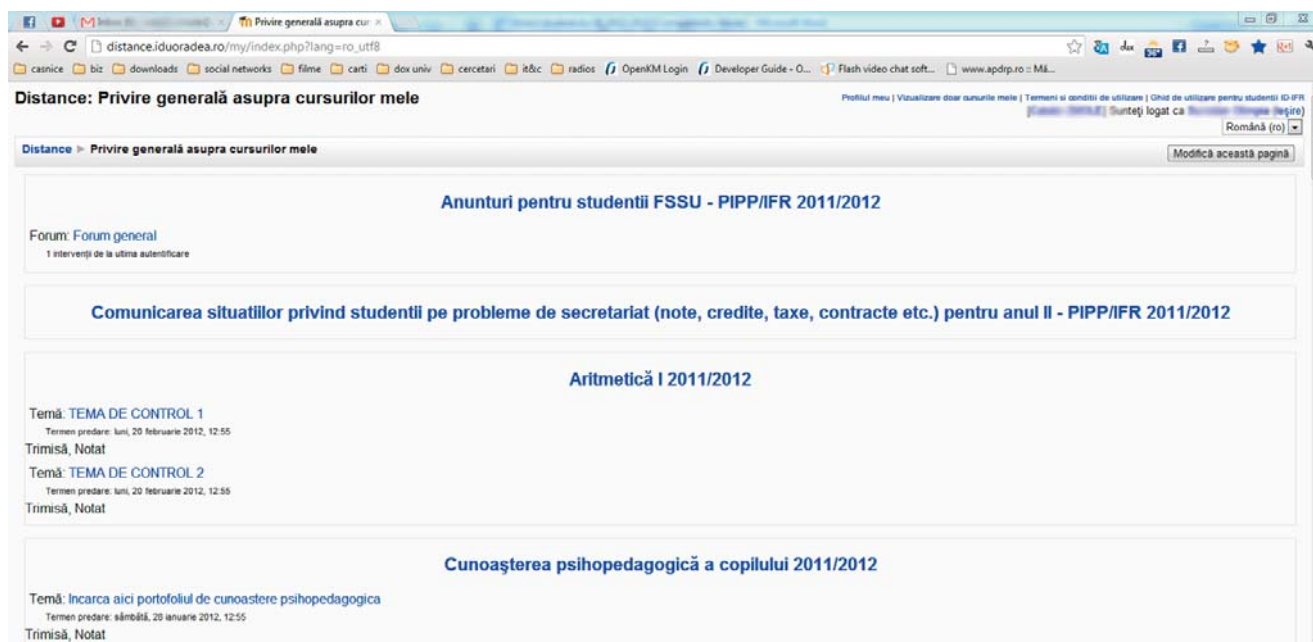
Privire generală asupra cur ×

distance.iduoradea.ro/my/index.php?lang=ro_utf8

casnice biz downloads social networks filme carti dox univ cercetari it&c radios OpenKM Login Developer Guide - O... Flash video chat soft... www.apdrp.ro :: Mă...

Distance: Privire generală asupra cursurilor mele

Profilul meu | Vizualizare doar cursurile mele | Termeni si conditii de utilizare | Ghid de utilizare pentru studentii ID-IFR

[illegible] Sunteţi logat ca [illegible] (Ieşire)

Română (ro)

Distance ► Privire generală asupra cursurilor mele

Modifică această pagină

Anunturi pentru studentii FSSU - PIPP/IFR 2011/2012

Forum: Forum general

1 intervenţii de la ultima autentificare

Comunicarea situatiilor privind studentii pe probleme de secretariat (note, credite, taxe, contracte etc.) pentru anul II - PIPP/IFR 2011/2012

Aritmetică I 2011/2012

Temă: TEMA DE CONTROL 1

Termen predare: luni, 20 februarie 2012, 12:55

Trimisă, Notat

Temă: TEMA DE CONTROL 2

Termen predare: luni, 20 februarie 2012, 12:55

Trimisă, Notat

Cunoaşterea psihopedagogică a copilului 2011/2012

Temă: Incarca aici portofoliul de cunoastere psihopedagogica

Termen predare: sâmbătă, 28 ianuarie 2012, 12:55

Trimisă, Notat